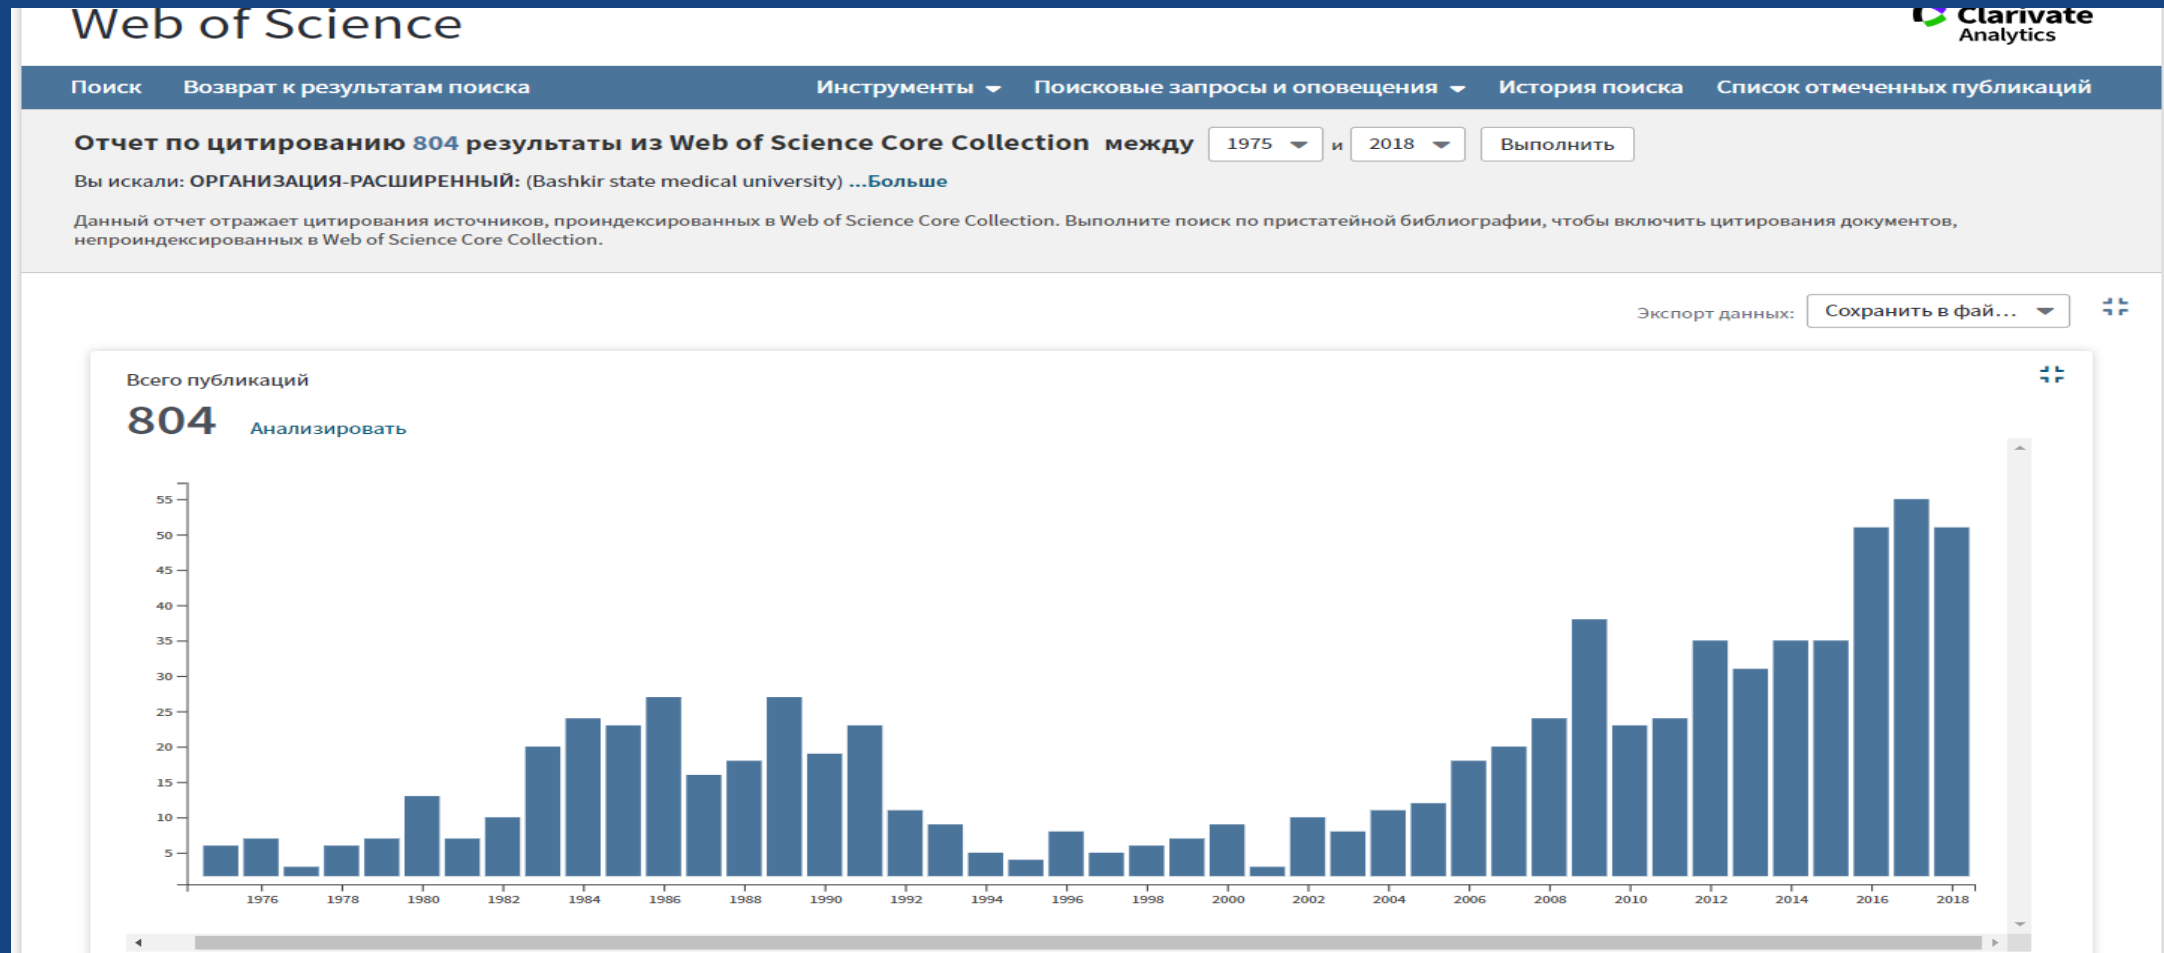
Web of Science

Clarivate Analytics

Поиск Возврат к результатам поиска Инструменты Поисковые запросы и оповещения История поиска Список отмеченных публикаций

Отчет по цитированию 804 результаты из Web of Science Core Collection между 1975 и 2018 Выполнить

Вы искали: ОРГАНИЗАЦИЯ-РАСШИРЕННЫЙ: (Bashkir state medical university) ...Больше

Данный отчет отражает цитирования источников, проиндексированных в Web of Science Core Collection. Выполните поиск по пристатейной библиографии, чтобы включить цитирования документов, непроиндексированных в Web of Science Core Collection.

Экспорт данных: Сохранить в фай...

Всего публикаций

804 Анализировать

55
50
45
40
35
30
25
20
15
10
5

1976 1978 1980 1982 1984 1986 1988 1990 1992 1994 1996 1998 2000 2002 2004 2006 2008 2010 2012 2014 2016 2018